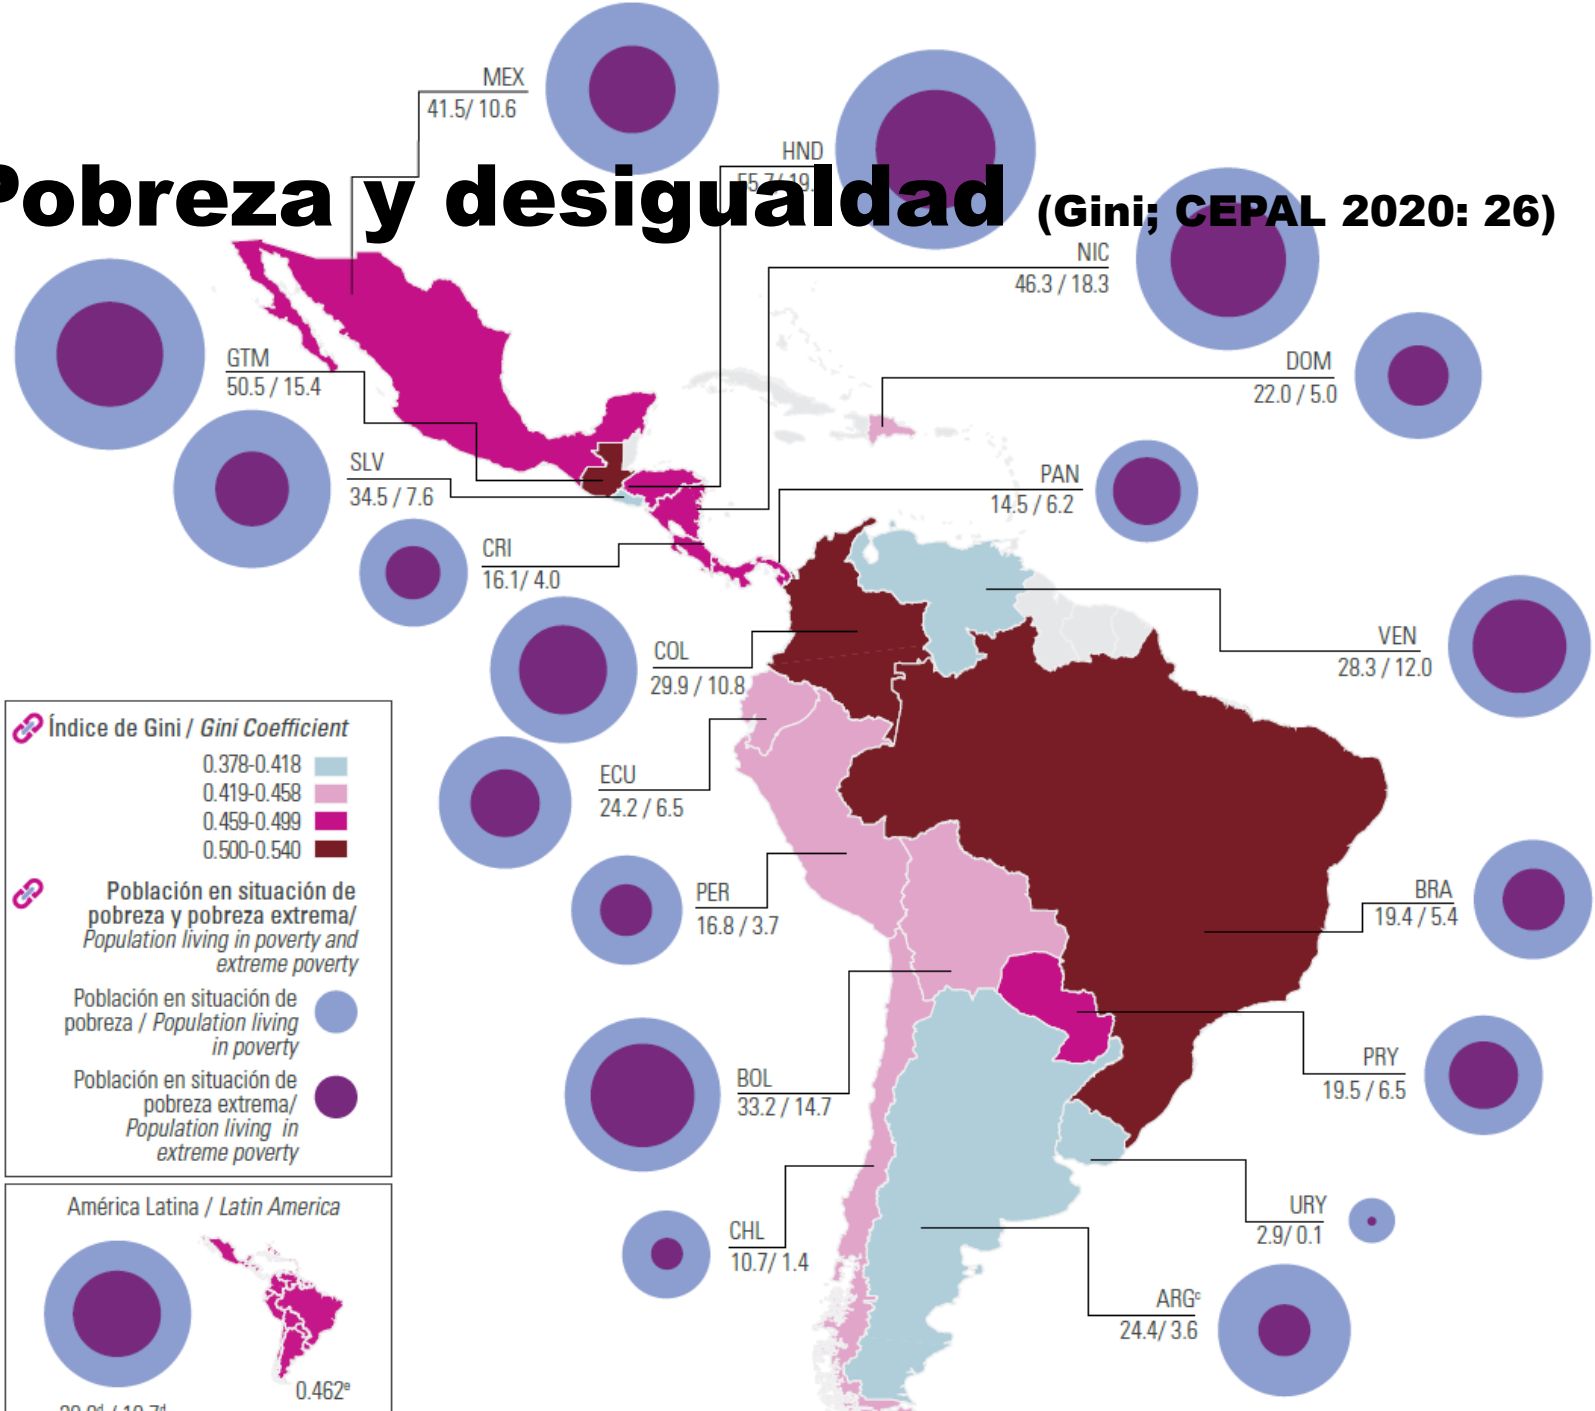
Pobreza y desigualdad (Gini; CEPAL 2020: 26)

MEX
41.5/ 10.6

HND
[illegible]

NIC
46.3 / 18.3

GTM
50.5 / 15.4

DOM
22.0 / 5.0

SLV
34.5 / 7.6

PAN
14.5 / 6.2

CRI
16.1/ 4.0

VEN
28.3 / 12.0

COL
29.9 / 10.8

Índice de Gini / Gini Coefficient
0.378-0.418
0.419-0.458
0.459-0.499
0.500-0.540

ECU
24.2 / 6.5

Población en situación de pobreza y pobreza extrema/ Population living in poverty and extreme poverty

PER
16.8 / 3.7

BRA
19.4 / 5.4

Población en situación de pobreza / Population living in poverty

Población en situación de pobreza extrema/ Population living in extreme poverty

PRY
19.5 / 6.5

BOL
33.2 / 14.7

América Latina / Latin America

URY
2.9/ 0.1

CHL
10.7/ 1.4

ARG$^{c}$
24.4/ 3.6

0.462$^{e}$

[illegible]